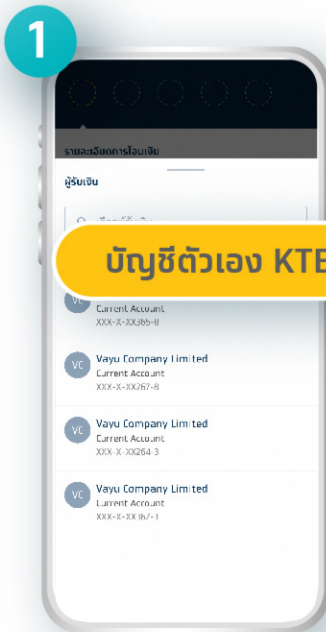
1

รายละเอียดการโอนเงิน

ผู้รับเงิน

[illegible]

บัญชีตัวเอง KTE

VC Current Account
XXX-X-XX365-8

VC Vayu Company Limited
Current Account
XXX-X-XX267-8

VC Vayu Company Limited
Current Account
XXX-X-XX264-3

VC Vayu Company Limited
Current Account
XXX-X-XX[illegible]7-1